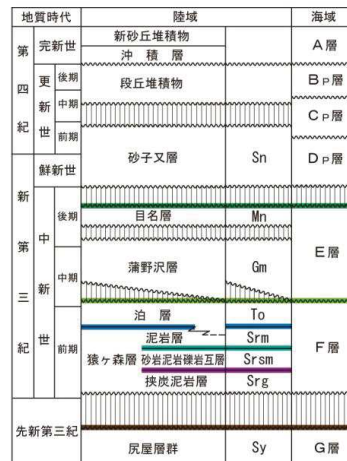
| 地質時代 | | | 陸域 | | 海域 |
|---|---|---|---|---|---|
| 第四紀 | 完新世 | | 新砂丘堆積物 | | A層 |
| | | | 沖　積　層 | | |
| | 更新世 | 後期 | 段丘堆積物 | | B$_P$層 |
| | | 中期 | | | C$_P$層 |
| | | 前期 | | | |
| 新第三紀 | 鮮新世 | | 砂子又層 | Sn | D$_P$層 |
| | 中新世 | 後期 | 目名層 | Mn | E層 |
| | | 中期 | 蒲野沢層 | Gm | |
| | | 前期 | 泊　層 | To | F層 |
| | | | 猿ヶ森層 泥岩層 | Srm | |
| | | | 砂岩泥岩礫岩互層 | Srsm | |
| | | | 挟炭泥岩層 | Srg | |
| 先新第三紀 | | | 尻屋層群 | Sy | G層 |